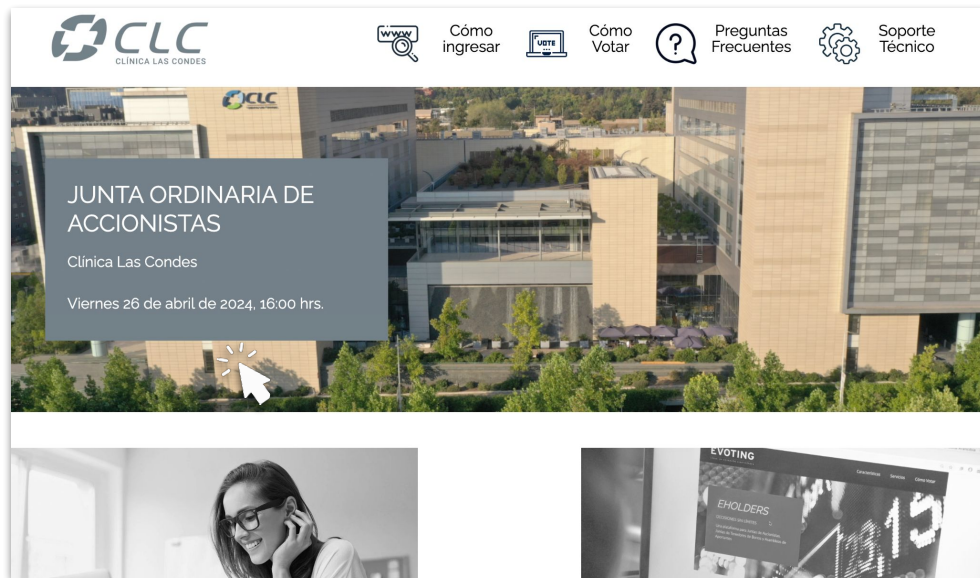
CLC
CLÍNICA LAS CONDES

WWW
Cómo ingresar

VOTE
Cómo Votar

?
Preguntas Frecuentes

Soporte Técnico

CLC

JUNTA ORDINARIA DE ACCIONISTAS

Clínica Las Condes

Viernes 26 de abril de 2024, 16:00 hrs.

EVOTING

EHOLDERS

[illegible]